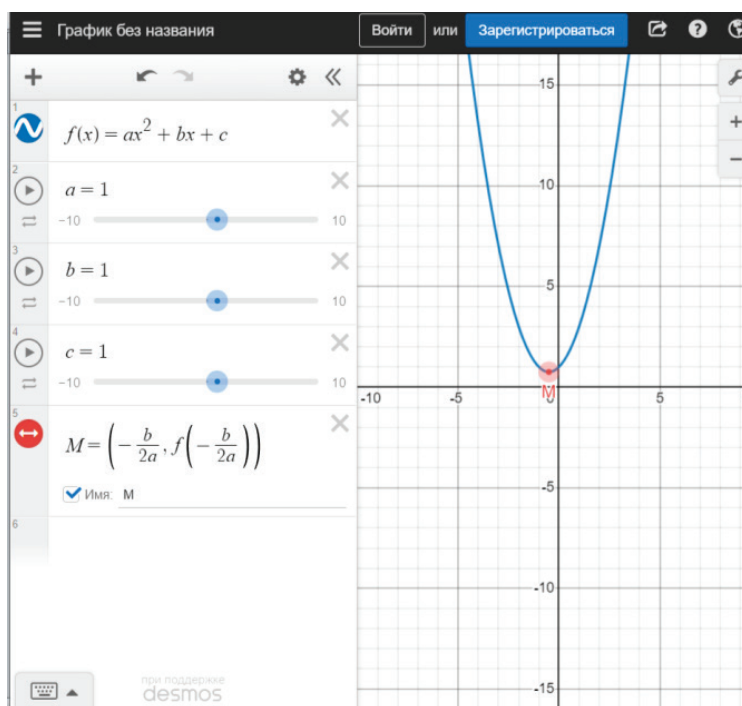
График без названия

Войти или Зарегистрироваться

1
$f(x) = ax^2 + bx + c$

2
$a = 1$
−10 10

3
$b = 1$
−10 10

4
$c = 1$
−10 10

5
$M = \left(-\frac{b}{2a}, f\left(-\frac{b}{2a}\right)\right)$
Имя: M

6

при поддержке desmos

15
10
5
M
-10
-5
0
5
-5
-10
-15